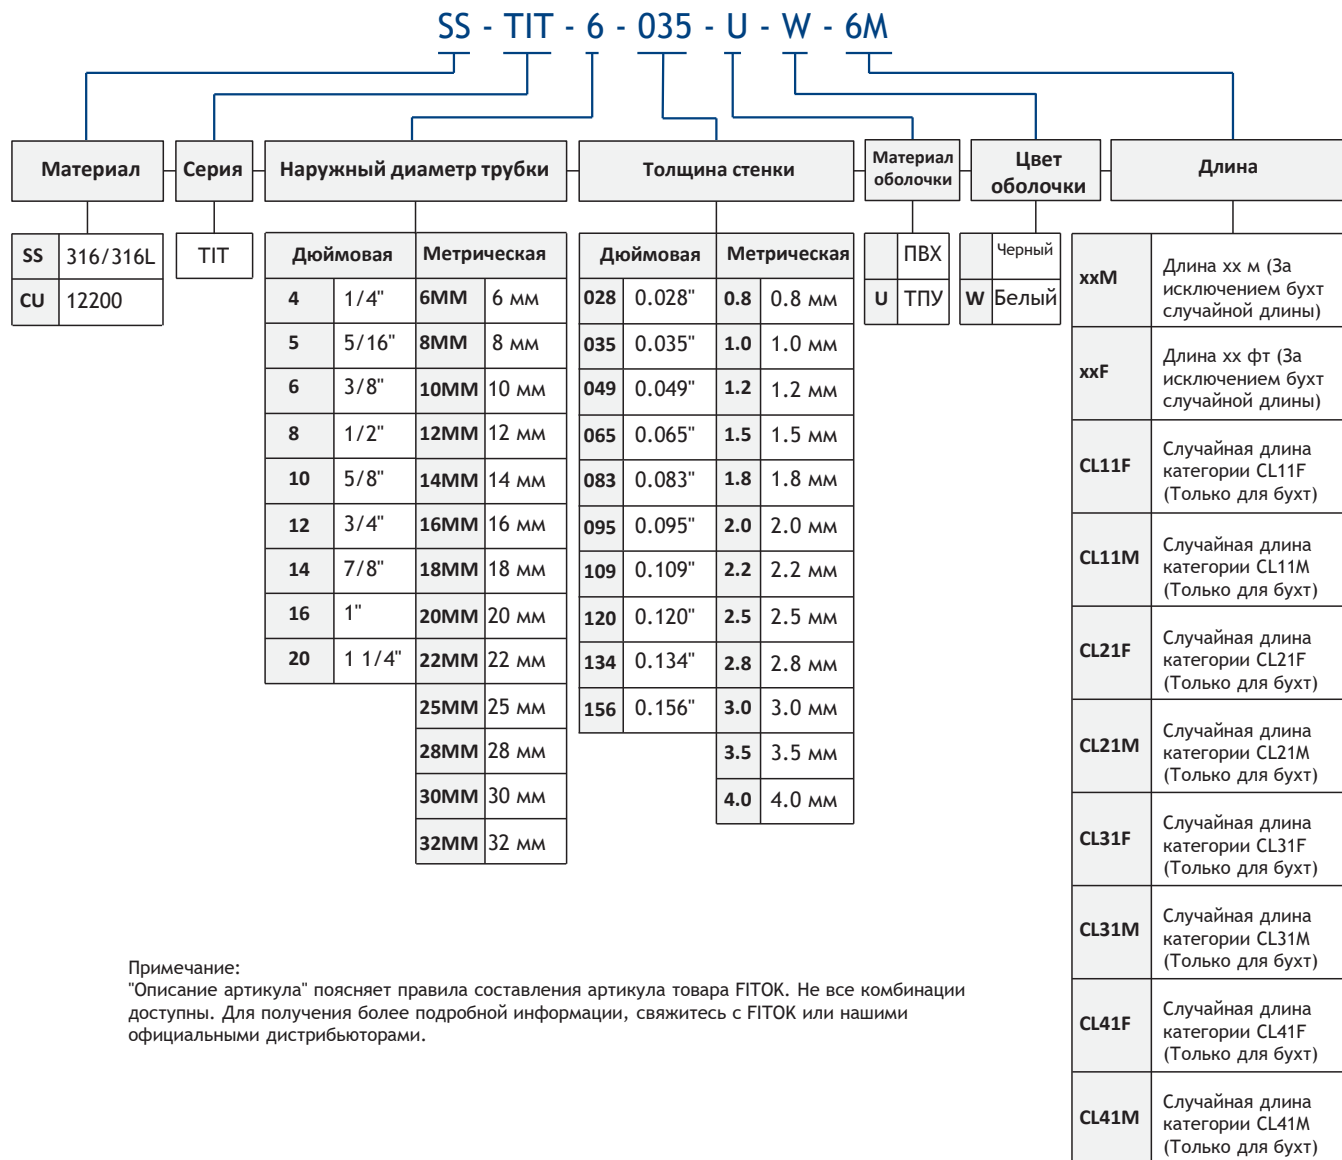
SS - TIT - 6 - 035 - U - W - 6M

Материал

| SS | 316/316L |
|---|---|
| CU | 12200 |

Серия

TIT

Наружный диаметр трубки

| Дюймовая | | Метрическая | |
|---|---|---|---|
| 4 | 1/4" | 6MM | 6 мм |
| 5 | 5/16" | 8MM | 8 мм |
| 6 | 3/8" | 10MM | 10 мм |
| 8 | 1/2" | 12MM | 12 мм |
| 10 | 5/8" | 14MM | 14 мм |
| 12 | 3/4" | 16MM | 16 мм |
| 14 | 7/8" | 18MM | 18 мм |
| 16 | 1" | 20MM | 20 мм |
| 20 | 1 1/4" | 22MM | 22 мм |
| | | 25MM | 25 мм |
| | | 28MM | 28 мм |
| | | 30MM | 30 мм |
| | | 32MM | 32 мм |

Толщина стенки

| Дюймовая | | Метрическая | |
|---|---|---|---|
| 028 | 0.028" | 0.8 | 0.8 мм |
| 035 | 0.035" | 1.0 | 1.0 мм |
| 049 | 0.049" | 1.2 | 1.2 мм |
| 065 | 0.065" | 1.5 | 1.5 мм |
| 083 | 0.083" | 1.8 | 1.8 мм |
| 095 | 0.095" | 2.0 | 2.0 мм |
| 109 | 0.109" | 2.2 | 2.2 мм |
| 120 | 0.120" | 2.5 | 2.5 мм |
| 134 | 0.134" | 2.8 | 2.8 мм |
| 156 | 0.156" | 3.0 | 3.0 мм |
| | | 3.5 | 3.5 мм |
| | | 4.0 | 4.0 мм |

Материал оболочки

| | ПВХ |
|---|---|
| U | ТПУ |

Цвет оболочки

| | Черный |
|---|---|
| W | Белый |

Длина

| xxM | Длина xx м (За исключением бухт случайной длины) |
|---|---|
| xxF | Длина xx фт (За исключением бухт случайной длины) |
| CL11F | Случайная длина категории CL11F (Только для бухт) |
| CL11M | Случайная длина категории CL11M (Только для бухт) |
| CL21F | Случайная длина категории CL21F (Только для бухт) |
| CL21M | Случайная длина категории CL21M (Только для бухт) |
| CL31F | Случайная длина категории CL31F (Только для бухт) |
| CL31M | Случайная длина категории CL31M (Только для бухт) |
| CL41F | Случайная длина категории CL41F (Только для бухт) |
| CL41M | Случайная длина категории CL41M (Только для бухт) |

Примечание:
"Описание артикула" поясняет правила составления артикула товара FITOK. Не все комбинации доступны. Для получения более подробной информации, свяжитесь с FITOK или нашими официальными дистрибьюторами.